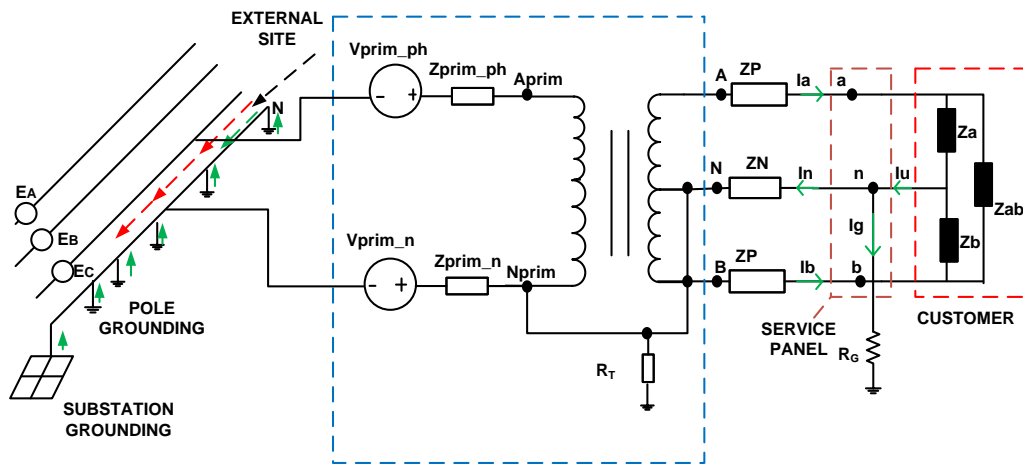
EXTERNAL SITE

N

$E_A$

$E_B$

$E_C$

POLE GROUNDING

SUBSTATION GROUNDING

Vprim_ph

Zprim_ph

Aprim

Vprim_n

Zprim_n

Nprim

$R_T$

A

ZP

Ia

a

N

ZN

In

n

Iu

B

ZP

Ib

b

Ig

Za

Zb

Zab

SERVICE PANEL

$R_G$

CUSTOMER